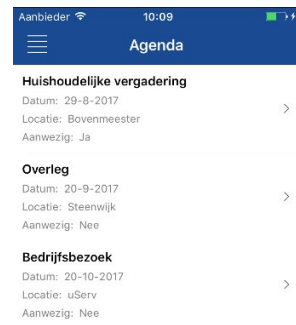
Aanbieder 10:09

Agenda

Huishoudelijke vergadering
Datum: 29-8-2017
Locatie: Bovenmeester
Aanwezig: Ja

Overleg
Datum: 20-9-2017
Locatie: Steenwijk
Aanwezig: Nee

Bedrijfsbezoek
Datum: 20-10-2017
Locatie: uServ
Aanwezig: Nee